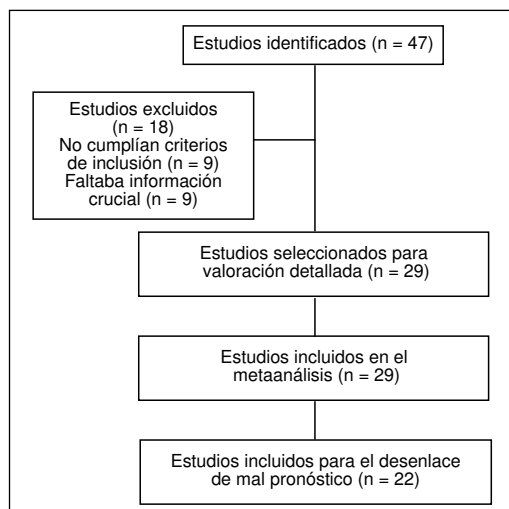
Estudios identificados (n = 47)

Estudios excluidos (n = 18)
No cumplían criterios de inclusión (n = 9)
Faltaba información crucial (n = 9)

Estudios seleccionados para valoración detallada (n = 29)

Estudios incluidos en el metaanálisis (n = 29)

Estudios incluidos para el desenlace de mal pronóstico (n = 22)